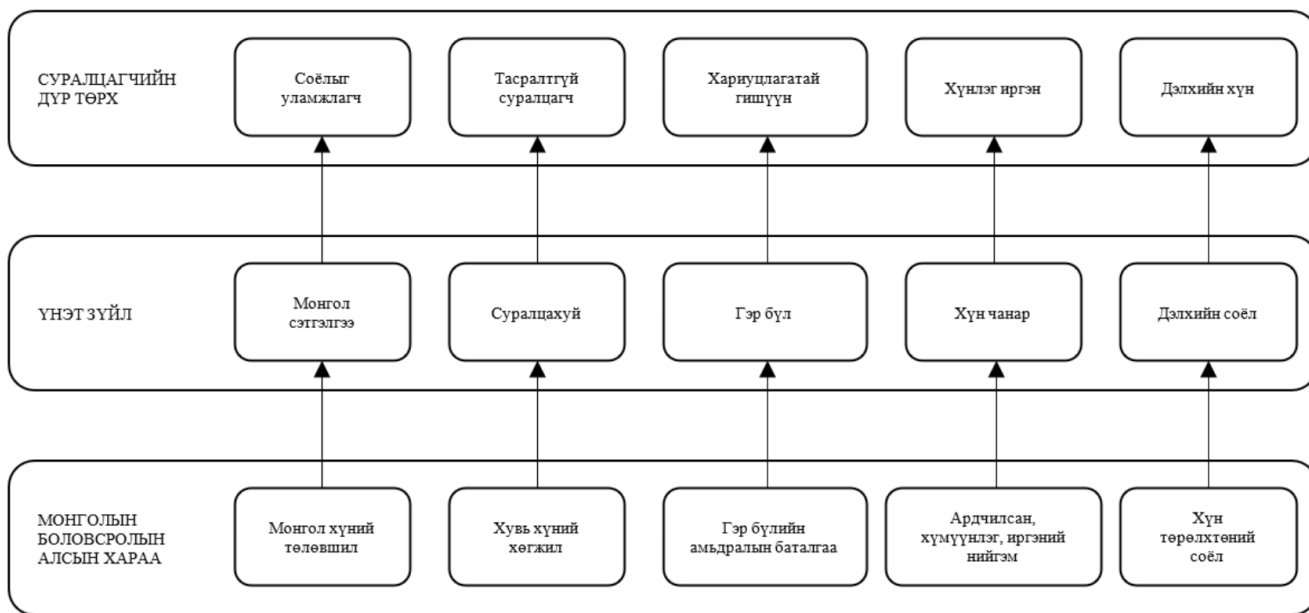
СУРАЛЦАГЧИЙН ДҮР ТӨРХ

Соёлыг уламжлагч

Тасралтгүй суралцагч

Хариуцлагатай гишүүн

Хүнлэг иргэн

Дэлхийн хүн

ҮНЭТ ЗҮЙЛ

Монгол сэтгэлгээ

Суралцахуй

Гэр бүл

Хүн чанар

Дэлхийн соёл

МОНГОЛЫН БОЛОВСРОЛЫН АЛСЫН ХАРАА

Монгол хүний төлөвшил

Хувь хүний хөгжил

Гэр бүлийн амьдралын баталгаа

Ардчилсан, хүмүүнлэг, иргэний нийгэм

Хүн төрөлхтөний соёл